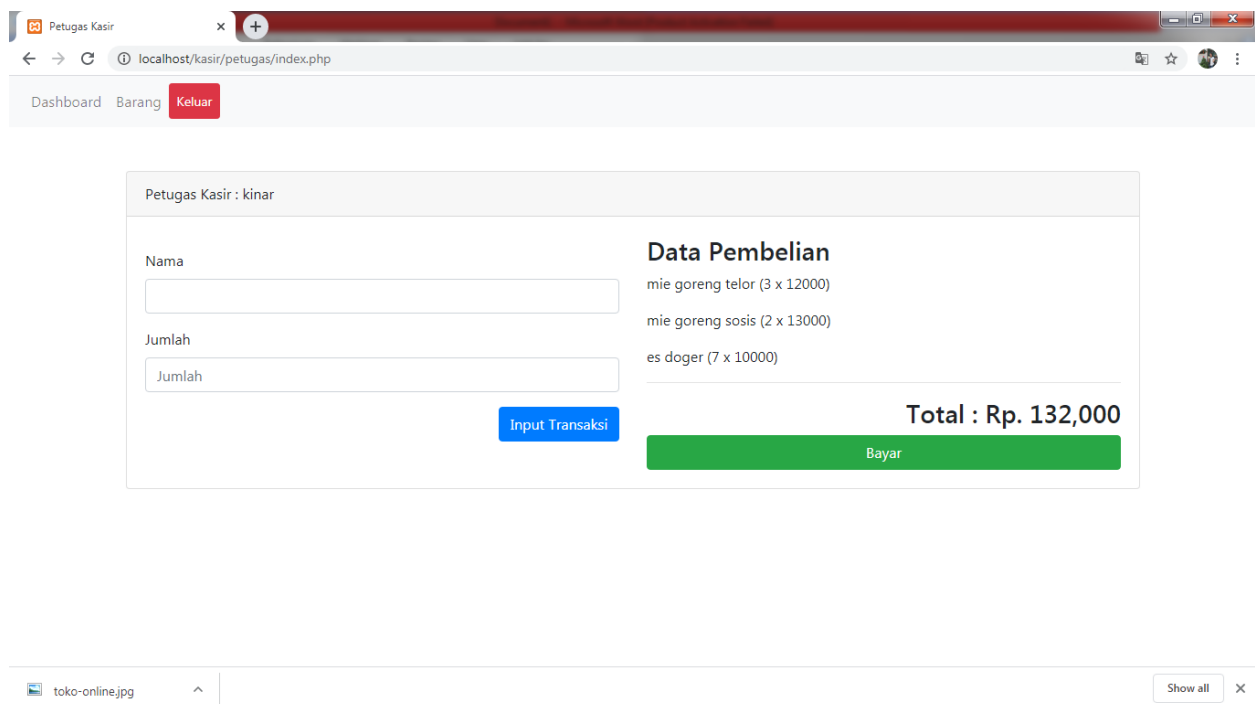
Petugas Kasir ×

localhost/kasir/petugas/index.php

Dashboard Barang Keluar

Petugas Kasir : kinar

Nama

Jumlah

Jumlah

Input Transaksi

Data Pembelian

mie goreng telor (3 x 12000)

mie goreng sosis (2 x 13000)

es doger (7 x 10000)

Total : Rp. 132,000

Bayar

toko-online.jpg

Show all